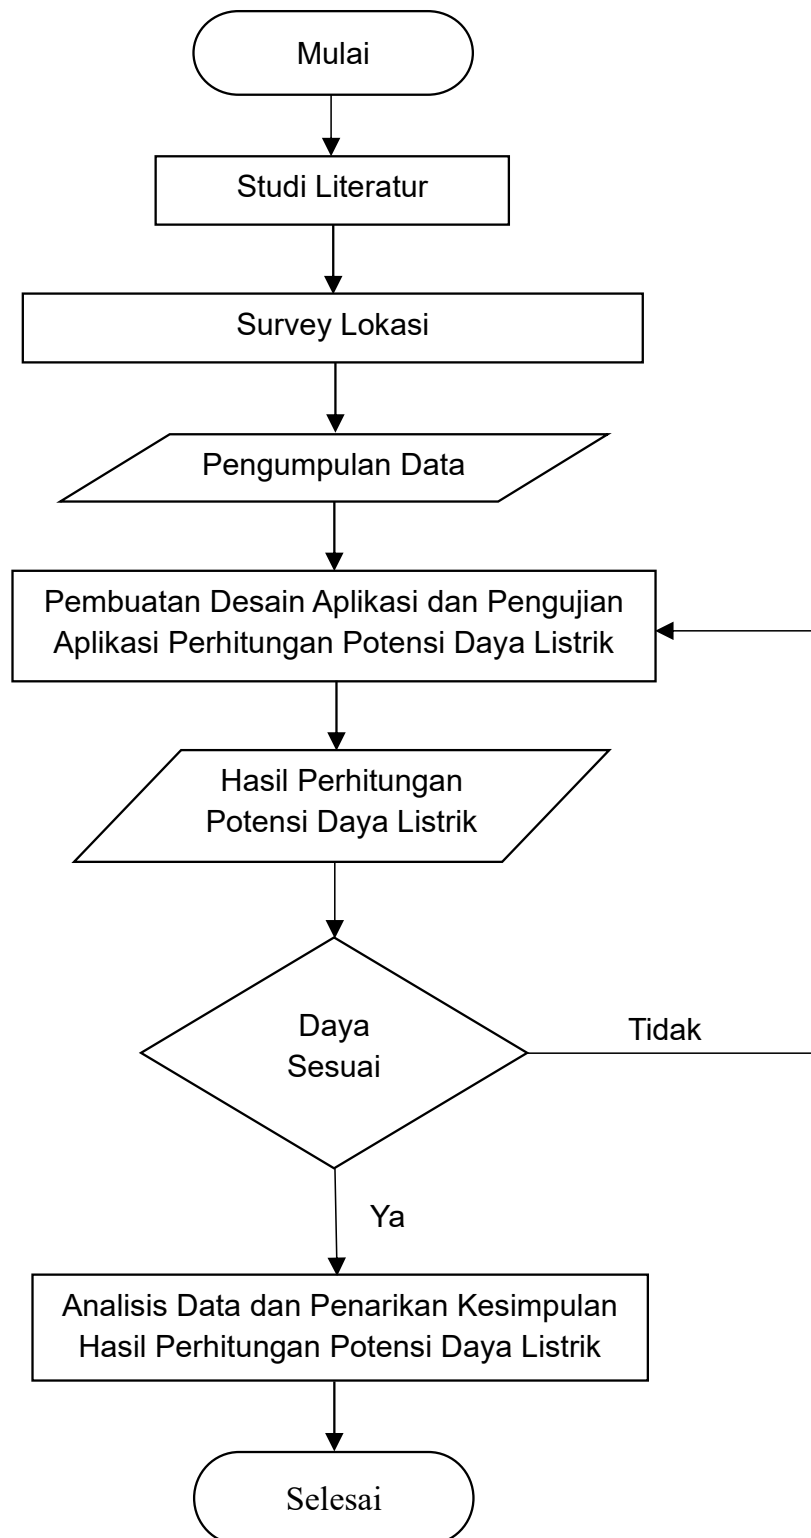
Mulai

Studi Literatur

Survey Lokasi

Pengumpulan Data

Pembuatan Desain Aplikasi dan Pengujian Aplikasi Perhitungan Potensi Daya Listrik

Hasil Perhitungan Potensi Daya Listrik

Daya Sesuai

Tidak

Ya

Analisis Data dan Penarikan Kesimpulan Hasil Perhitungan Potensi Daya Listrik

Selesai